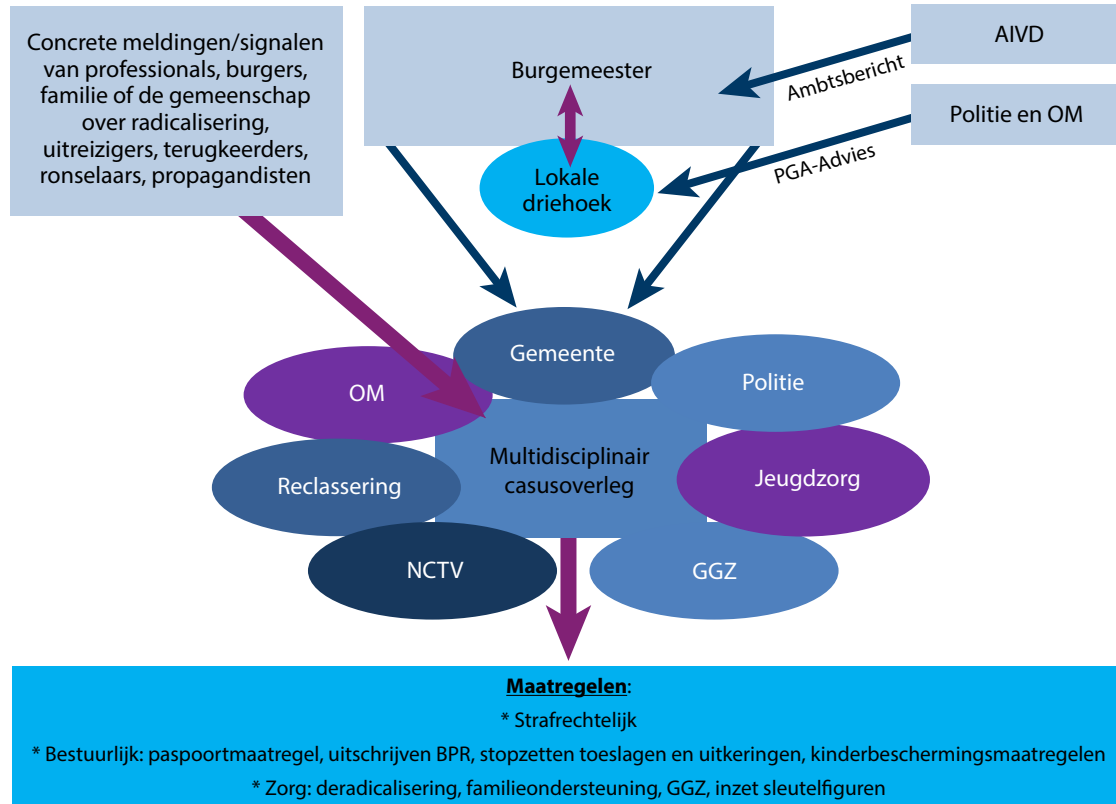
Concrete meldingen/signalen van professionals, burgers, familie of de gemeenschap over radicalisering, uitreizigers, terugkeerders, ronselaars, propagandisten

Burgemeester

Lokale driehoek

AIVD

Ambtsbericht

Politie en OM

PGA-Advies

Gemeente

OM

Politie

Multidisciplinair casusoverleg

Reclassering

Jeugdzorg

NCTV

GGZ

**Maatregelen**:

* Strafrechtelijk

* Bestuurlijk: paspoortmaatregel, uitschrijven BPR, stopzetten toeslagen en uitkeringen, kinderbeschermingsmaatregelen

* Zorg: deradicalisering, familieondersteuning, GGZ, inzet sleutelfiguren